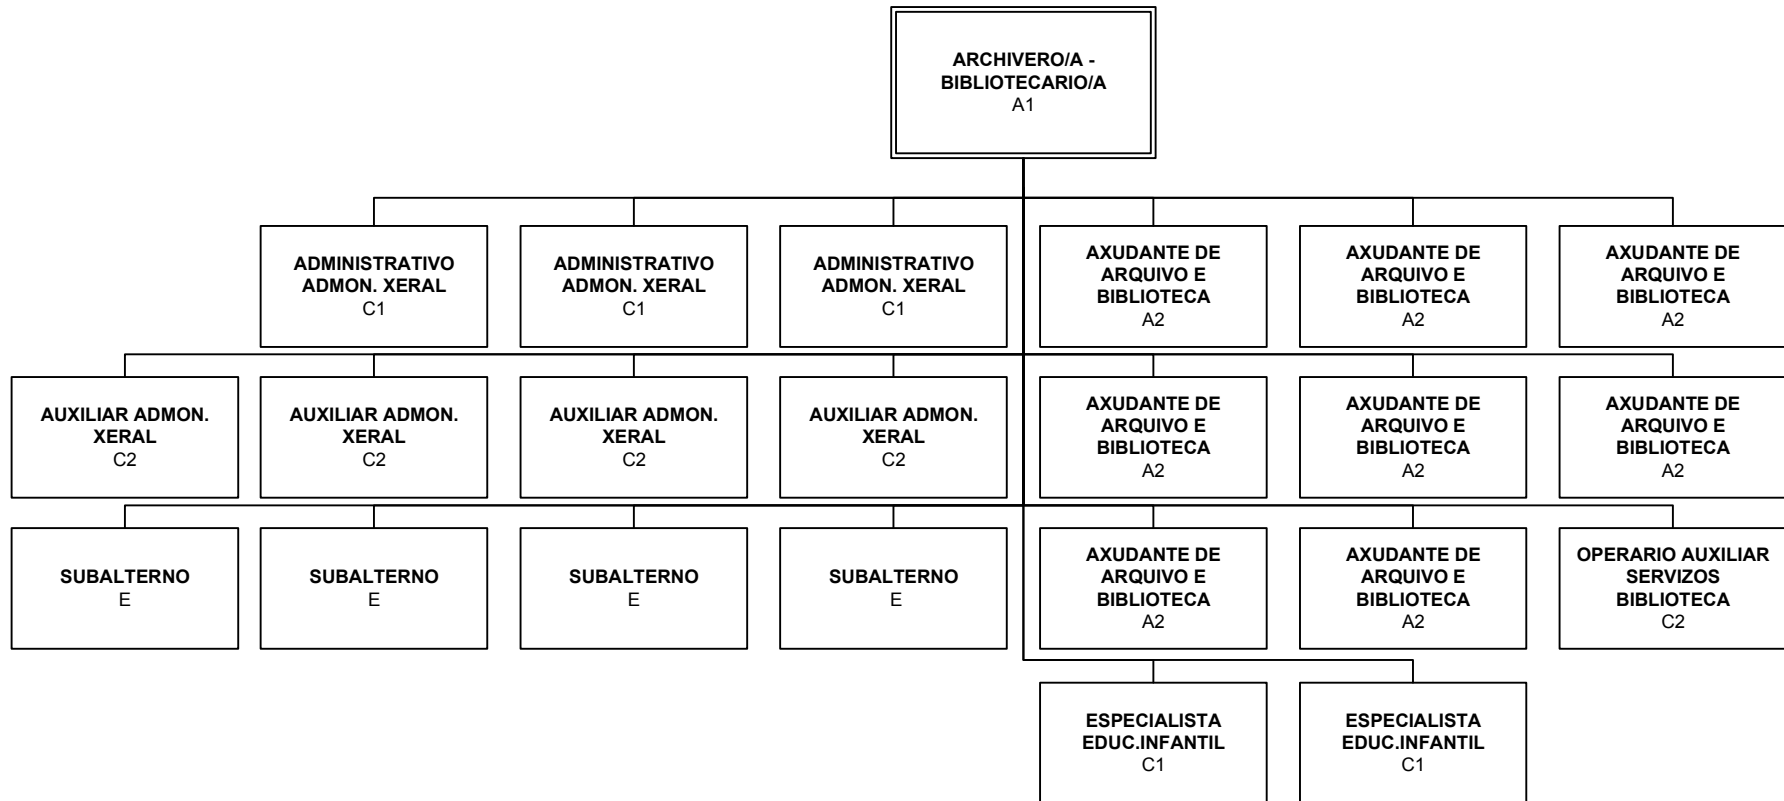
ARCHIVERO/A - BIBLIOTECARIO/A
A1

ADMINISTRATIVO ADMON. XERAL
C1

ADMINISTRATIVO ADMON. XERAL
C1

ADMINISTRATIVO ADMON. XERAL
C1

AXUDANTE DE ARQUIVO E BIBLIOTECA
A2

AXUDANTE DE ARQUIVO E BIBLIOTECA
A2

AXUDANTE DE ARQUIVO E BIBLIOTECA
A2

AUXILIAR ADMON. XERAL
C2

AUXILIAR ADMON. XERAL
C2

AUXILIAR ADMON. XERAL
C2

AUXILIAR ADMON. XERAL
C2

AXUDANTE DE ARQUIVO E BIBLIOTECA
A2

AXUDANTE DE ARQUIVO E BIBLIOTECA
A2

AXUDANTE DE ARQUIVO E BIBLIOTECA
A2

SUBALTERNO
E

SUBALTERNO
E

SUBALTERNO
E

SUBALTERNO
E

AXUDANTE DE ARQUIVO E BIBLIOTECA
A2

AXUDANTE DE ARQUIVO E BIBLIOTECA
A2

OPERARIO AUXILIAR SERVIZOS BIBLIOTECA
C2

ESPECIALISTA EDUC.INFANTIL
C1

ESPECIALISTA EDUC.INFANTIL
C1